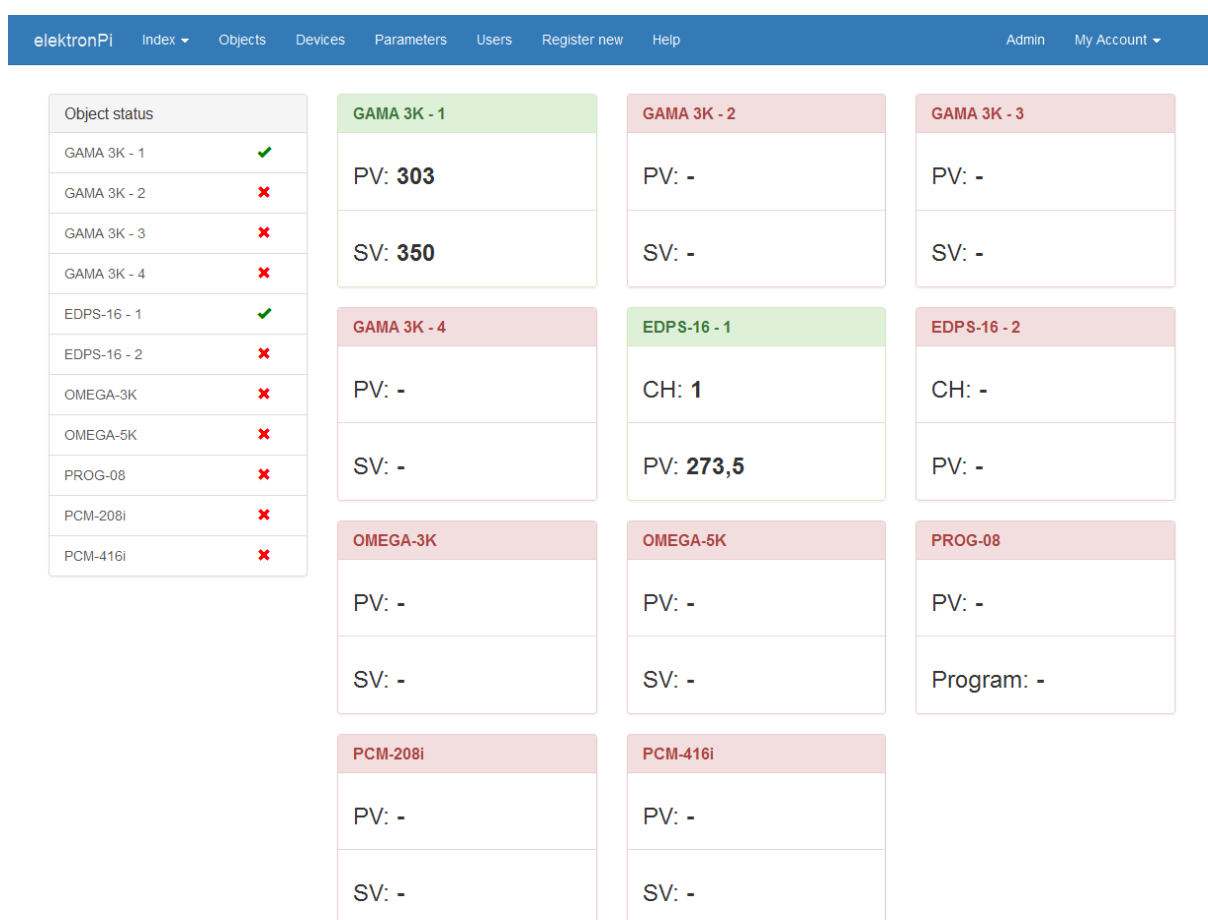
elektronPi Index Objects Devices Parameters Users Register new Help Admin My Account

Object status

| | |
|---|---|
| GAMA 3K - 1 | ✔ |
| GAMA 3K - 2 | ✖ |
| GAMA 3K - 3 | ✖ |
| GAMA 3K - 4 | ✖ |
| EDPS-16 - 1 | ✔ |
| EDPS-16 - 2 | ✖ |
| OMEGA-3K | ✖ |
| OMEGA-5K | ✖ |
| PROG-08 | ✖ |
| PCM-208i | ✖ |
| PCM-416i | ✖ |

GAMA 3K - 1
PV: **303**
SV: **350**

GAMA 3K - 2
PV: -
SV: -

GAMA 3K - 3
PV: -
SV: -

GAMA 3K - 4
PV: -
SV: -

EDPS-16 - 1
CH: **1**
PV: **273,5**

EDPS-16 - 2
CH: -
PV: -

OMEGA-3K
PV: -
SV: -

OMEGA-5K
PV: -
SV: -

PROG-08
PV: -
Program: -

PCM-208i
PV: -
SV: -

PCM-416i
PV: -
SV: -